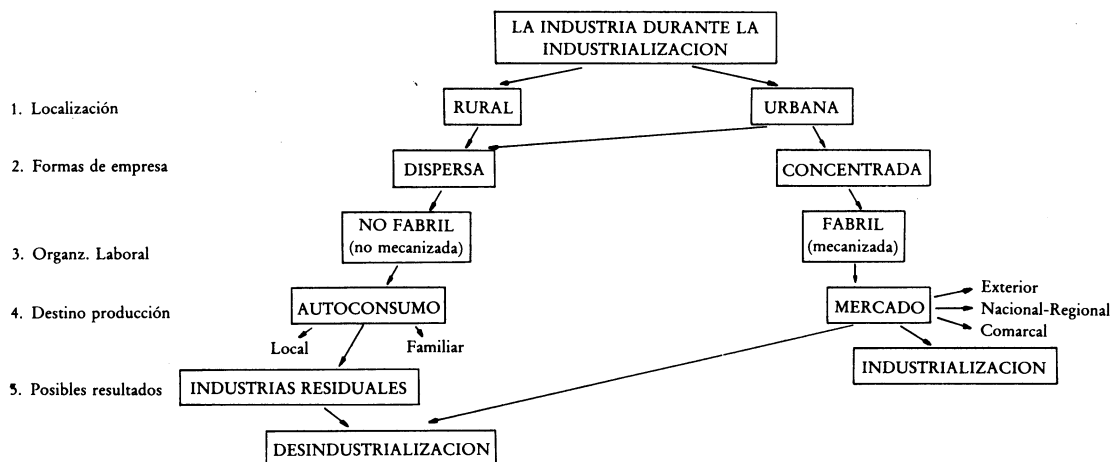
LA INDUSTRIA DURANTE LA INDUSTRIALIZACION

1. Localización

RURAL

URBANA

2. Formas de empresa

DISPERSA

CONCENTRADA

3. Organz. Laboral

NO FABRIL (no mecanizada)

FABRIL (mecanizada)

4. Destino producción

AUTOCONSUMO

Local

Familiar

MERCADO

Exterior

Nacional-Regional

Comarcal

5. Posibles resultados

INDUSTRIAS RESIDUALES

INDUSTRIALIZACION

DESINDUSTRIALIZACION